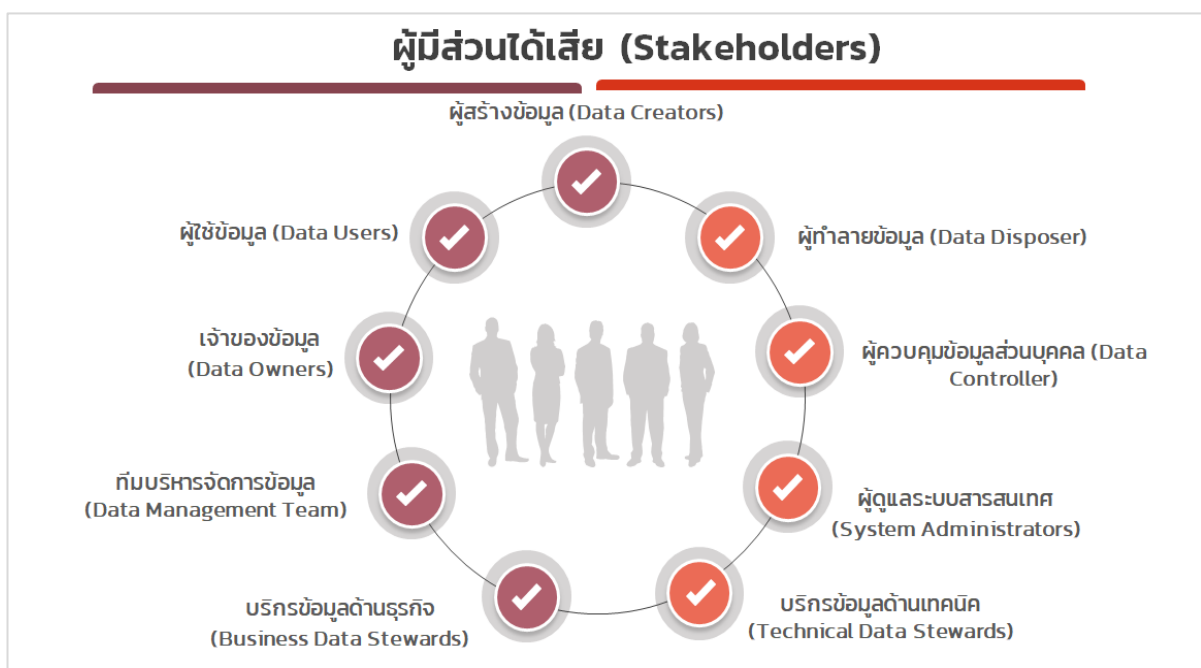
ผู้มีส่วนได้เสีย (Stakeholders)

ผู้สร้างข้อมูล (Data Creators)

ผู้ใช้ข้อมูล (Data Users)

ผู้ทำลายข้อมูล (Data Disposer)

เจ้าของข้อมูล (Data Owners)

ผู้ควบคุมข้อมูลส่วนบุคคล (Data Controller)

ทีมบริหารจัดการข้อมูล (Data Management Team)

ผู้ดูแลระบบสารสนเทศ (System Administrators)

บริกรข้อมูลด้านธุรกิจ (Business Data Stewards)

บริกรข้อมูลด้านเทคนิค (Technical Data Stewards)